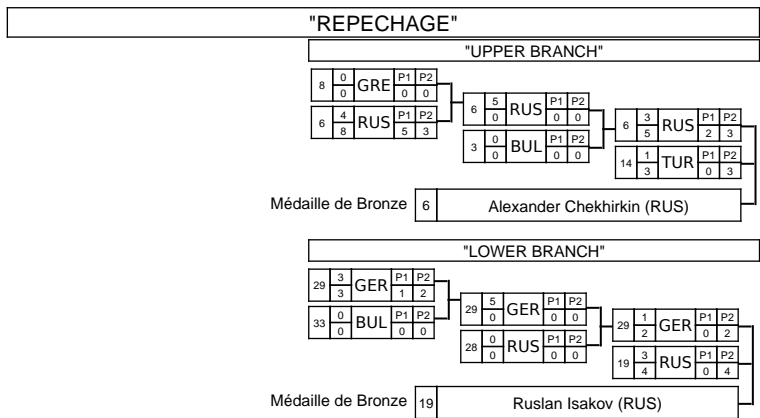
"REPECHAGE"

"UPPER BRANCH"

| 8 | 0 / 0 | GRE | P1 P2 / 0 0 |
|---|---|---|---|
| 6 | 4 / 8 | RUS | P1 P2 / 5 3 |

| 6 | 5 / 0 | RUS | P1 P2 / 0 0 |
|---|---|---|---|
| 3 | 0 / 0 | BUL | P1 P2 / 0 0 |

| 6 | 3 / 5 | RUS | P1 P2 / 2 3 |
|---|---|---|---|
| 14 | 1 / 3 | TUR | P1 P2 / 0 3 |

Médaille de Bronze 6 Alexander Chekhirkin (RUS)

"LOWER BRANCH"

| 29 | 3 / 3 | GER | P1 P2 / 1 2 |
|---|---|---|---|
| 33 | 0 / 0 | BUL | P1 P2 / 0 0 |

| 29 | 5 / 0 | GER | P1 P2 / 0 0 |
|---|---|---|---|
| 28 | 0 / 0 | RUS | P1 P2 / 0 0 |

| 29 | 1 / 2 | GER | P1 P2 / 0 2 |
|---|---|---|---|
| 19 | 3 / 4 | RUS | P1 P2 / 0 4 |

Médaille de Bronze 19 Ruslan Isakov (RUS)